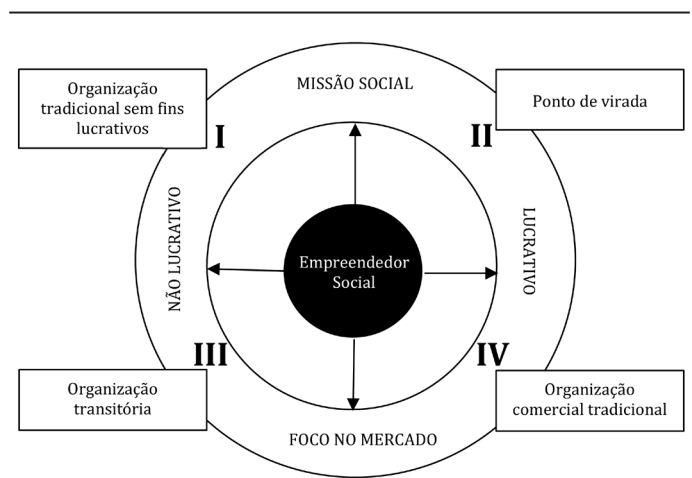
Organização tradicional sem fins lucrativos

MISSÃO SOCIAL

Ponto de virada

I

II

NÃO LUCRATIVO

Empreendedor Social

LUCRATIVO

III

IV

Organização transitória

FOCO NO MERCADO

Organização comercial tradicional